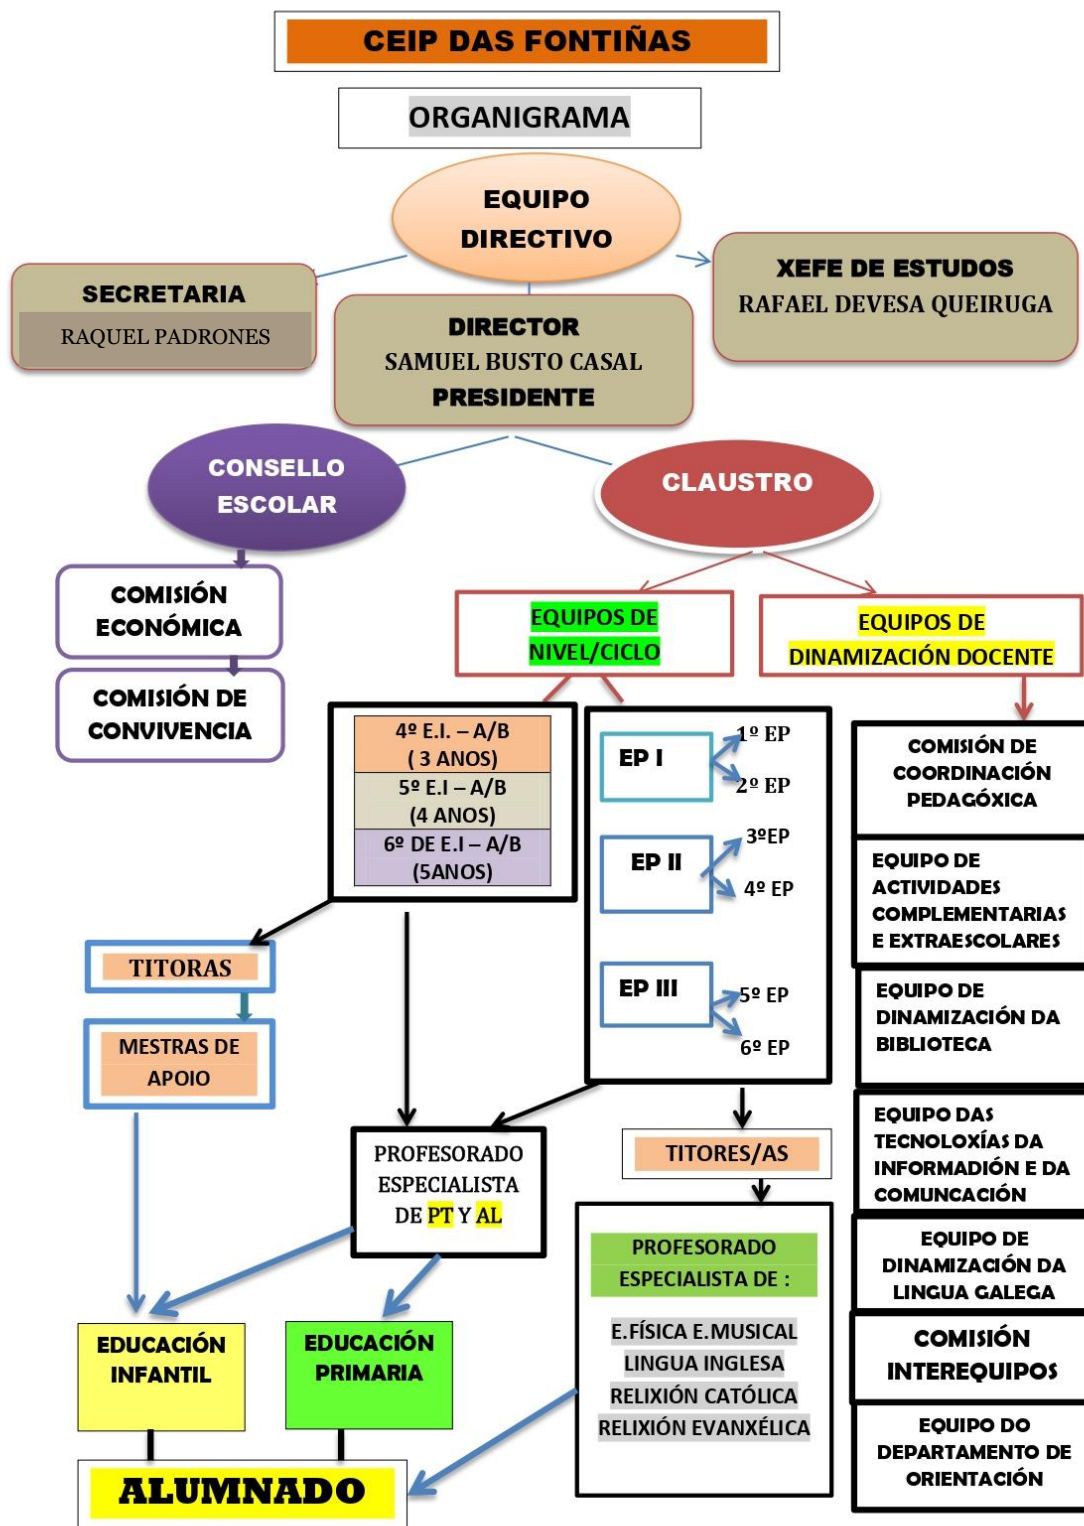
CEIP DAS FONTIÑAS

ORGANIGRAMA

EQUIPO DIRECTIVO

SECRETARIA
RAQUEL PADRONES

DIRECTOR
SAMUEL BUSTO CASAL
PRESIDENTE

XEFE DE ESTUDOS
RAFAEL DEVESA QUEIRUGA

CONSELLO ESCOLAR

CLAUSTRO

COMISIÓN ECONÓMICA

COMISIÓN DE CONVIVENCIA

EQUIPOS DE NIVEL/CICLO

EQUIPOS DE DINAMIZACIÓN DOCENTE

4º E.I. – A/B
( 3 ANOS)
5º E.I – A/B
(4 ANOS)
6º DE E.I – A/B
(5ANOS)

EP I
1º EP
2º EP
EP II
3ºEP
4º EP
EP III
5º EP
6º EP

COMISIÓN DE COORDINACIÓN PEDAGÓXICA

EQUIPO DE ACTIVIDADES COMPLEMENTARIAS E EXTRAESCOLARES

EQUIPO DE DINAMIZACIÓN DA BIBLIOTECA

EQUIPO DAS TECNOLOXÍAS DA INFORMADIÓN E DA COMUNCACIÓN

EQUIPO DE DINAMIZACIÓN DA LINGUA GALEGA

COMISIÓN INTEREQUIPOS

EQUIPO DO DEPARTAMENTO DE ORIENTACIÓN

TITORAS

MESTRAS DE APOIO

PROFESORADO ESPECIALISTA DE PT Y AL

TITORES/AS

PROFESORADO ESPECIALISTA DE :
E.FÍSICA E.MUSICAL
LINGUA INGLESA
RELIXIÓN CATÓLICA
RELIXIÓN EVANXÉLICA

EDUCACIÓN INFANTIL

EDUCACIÓN PRIMARIA

ALUMNADO